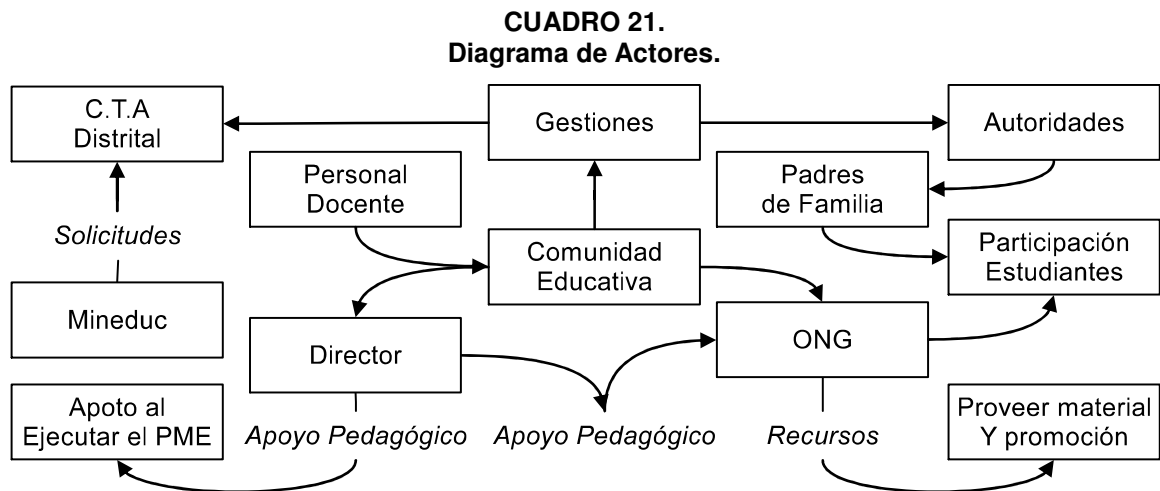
CUADRO 21.
Diagrama de Actores.

C.T.A Distrital

Gestiones

Autoridades

Personal Docente

Padres de Familia

Solicitudes

Comunidad Educativa

Participación Estudiantes

Mineduc

Director

ONG

Apoto al Ejecutar el PME

Apoyo Pedagógico

Apoyo Pedagógico

Recursos

Proveer material Y promoción